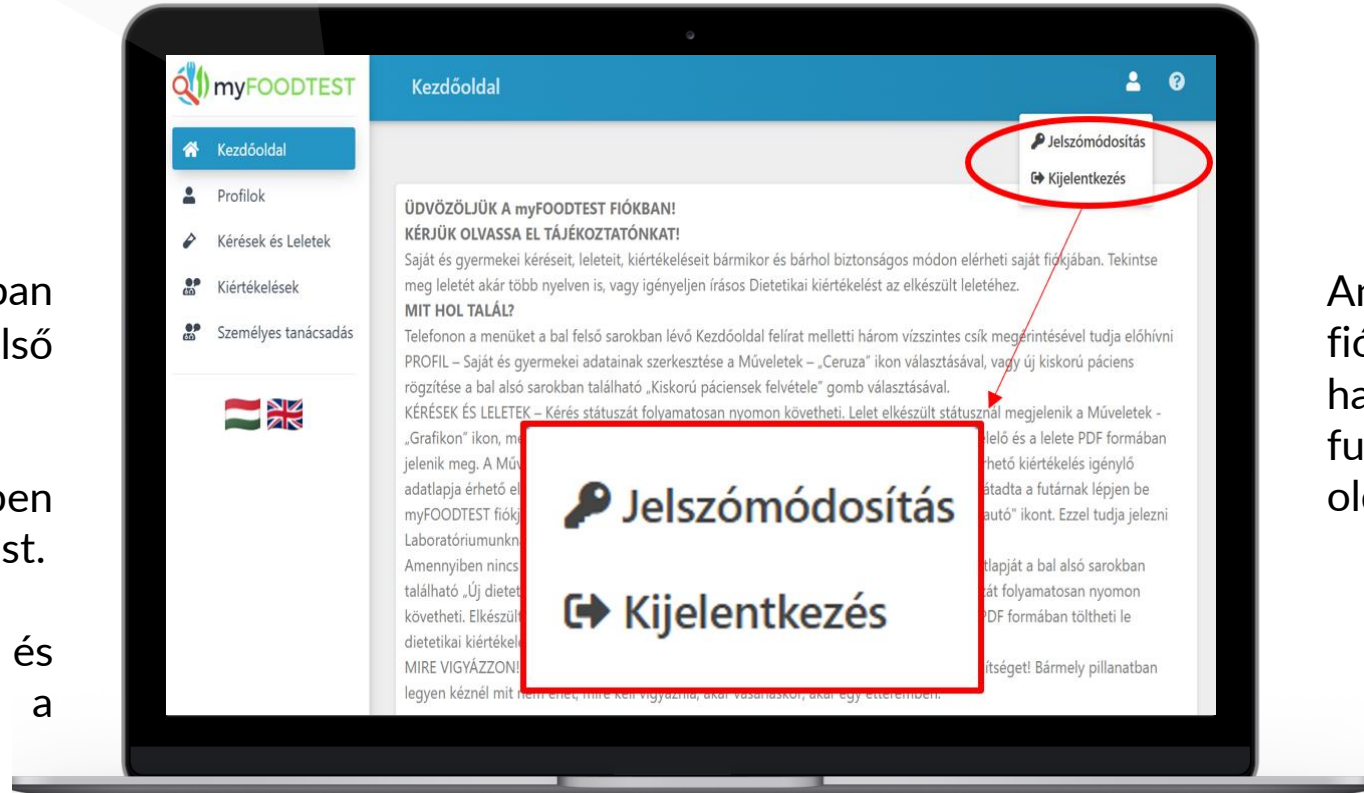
ban
lső

ben
st.

és
a

myFOODTEST

Kezdőoldal

Kezdőoldal
Profilok
Kérések és Leletek
Kiértékelések
Személyes tanácsadás

Jelszómódosítás
Kijelentkezés

ÜDVÖZÖLJÜK A myFOODTEST FIÓKBAN!
KÉRJÜK OLVASSA EL TÁJÉKOZTATÓNKAT!
Saját és gyermekei kéréseit, leleteit, kiértékeléseit bármikor és bárhol biztonságos módon elérheti saját fiókjában. Tekintse meg leletét akár több nyelven is, vagy igényeljen írásos Dietetikai kiértékelést az elkészült leletéhez.
MIT HOL TALÁL?
Telefonon a menüket a bal felső sarokban lévő Kezdőoldal felírat melletti három vízszintes csík megérintésével tudja előhívni
PROFIL – Saját és gyermekei adatainak szerkesztése a Műveletek – „Ceruza" ikon választásával, vagy új kiskorú páciens rögzítése a bal alsó sarokban található „Kiskorú páciensek felvétele" gomb választásával.
KÉRÉSEK ÉS LELETEK – Kérés státuszát folyamatosan nyomon követheti. Lelet elkészült státusznál megjelenik a Műveletek - „Grafikon" ikon, me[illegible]elő és a lelete PDF formában jelenik meg. A Mű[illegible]rhető kiértékelés igénylő adatlapja érhető el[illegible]átadta a futárnak lépjen be myFOODTEST fiókj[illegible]autó" ikont. Ezzel tudja jelezni Laboratóriumunkn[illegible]
Amennyiben nincs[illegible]tlapját a bal alsó sarokban található „Új dietet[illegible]át folyamatosan nyomon követheti. Elkészült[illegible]PDF formában töltheti le dietetikai kiértékel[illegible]
MIRE VIGYÁZZON![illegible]ítséget! Bármely pillanatban legyen kéznél mit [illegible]

Jelszómódosítás
Kijelentkezés

Ar
fió
ha
fu
ol